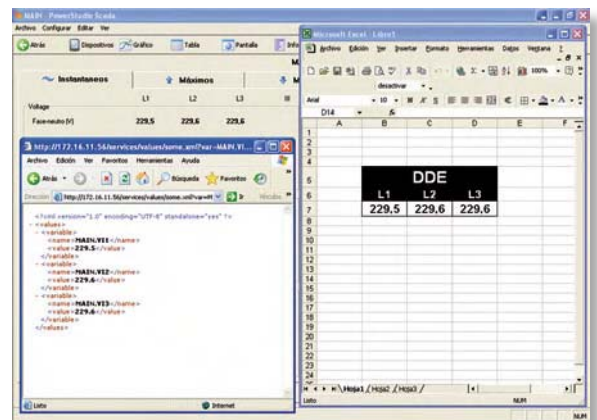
MAIN - PowerStudio Scada
Archivo Configurar Editar Ver
Atrás Dispositivos Gráfico Tabla Pantalla Info

Instantaneos Máximos
Voltage L1 L2 L3
Fase-neutro (V) 229,5 229,6 229,6

http://172.16.11.56/services/values/some.xml?var=MAIN.VI...
Archivo Edición Ver Favoritos Herramientas Ayuda
Atrás Búsqueda Favoritos
Dirección http://172.16.11.56/services/values/some.xml?var=M Ir

<?xml version="1.0" encoding="UTF-8" standalone="yes" ?>
- <values>
- <variable>
<name>MAIN.VI1</name>
<value>229.5</value>
</variable>
- <variable>
<name>MAIN.VI2</name>
<value>229.6</value>
</variable>
- <variable>
<name>MAIN.VI3</name>
<value>229.6</value>
</variable>
</values>

Listo Internet

Microsoft Excel - Libro1
Archivo Edición Ver Insertar Formato Herramientas Datos Ventana
desactivar
Arial 10 N K S
D14 fx

| | A | B | C | D | E |
|---|---|---|---|---|---|
| 1 | | | | | |
| 2 | | | | | |
| 3 | | | | | |
| 4 | | | | | |
| 5 | | | DDE | | |
| 6 | | L1 | L2 | L3 | |
| 7 | | 229.5 | 229.6 | 229.6 | |
| 8 | | | | | |
| 9 | | | | | |
| 10 | | | | | |
| 11 | | | | | |
| 12 | | | | | |
| 13 | | | | | |
| 14 | | | | | |
| 15 | | | | | |
| 16 | | | | | |
| 17 | | | | | |
| 18 | | | | | |
| 19 | | | | | |
| 20 | | | | | |
| 21 | | | | | |
| 22 | | | | | |
| 23 | | | | | |
| 24 | | | | | |

Hoja1 / Hoja2 / Hoja3 /
Listo NUM
NUM